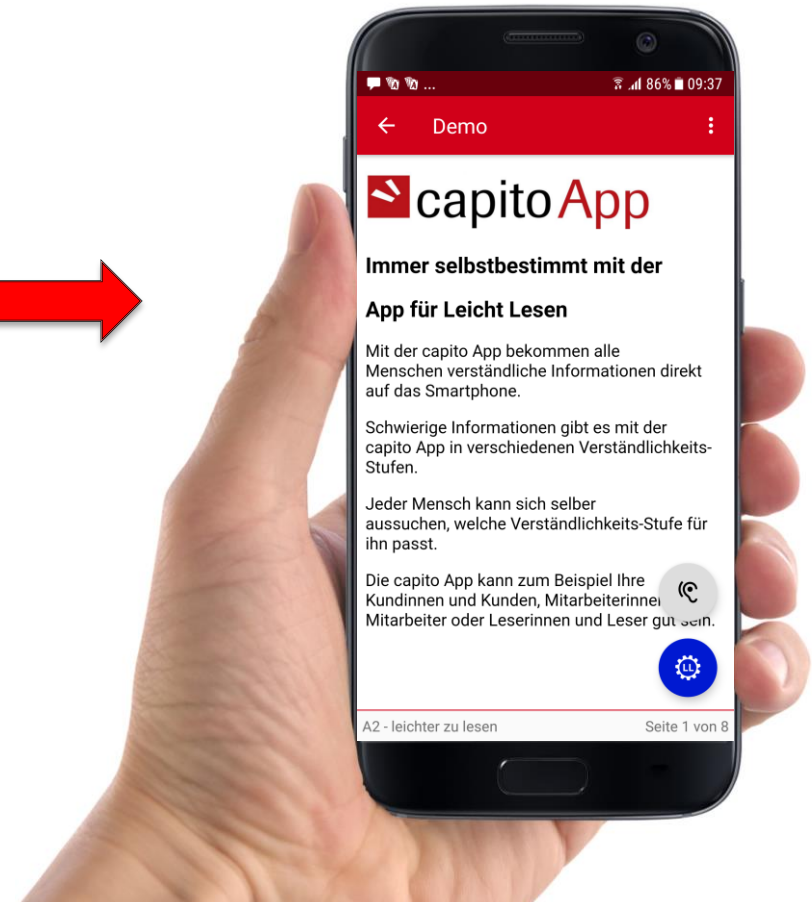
86% 09:37

Demo

capito App

Immer selbstbestimmt mit der

App für Leicht Lesen

Mit der capito App bekommen alle Menschen verständliche Informationen direkt auf das Smartphone.

Schwierige Informationen gibt es mit der capito App in verschiedenen Verständlichkeits-Stufen.

Jeder Mensch kann sich selber aussuchen, welche Verständlichkeits-Stufe für ihn passt.

Die capito App kann zum Beispiel Ihre Kundinnen und Kunden, Mitarbeiterinnen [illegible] Mitarbeiter oder Leserinnen und Leser gut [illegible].

LL

A2 - leichter zu lesen

Seite 1 von 8